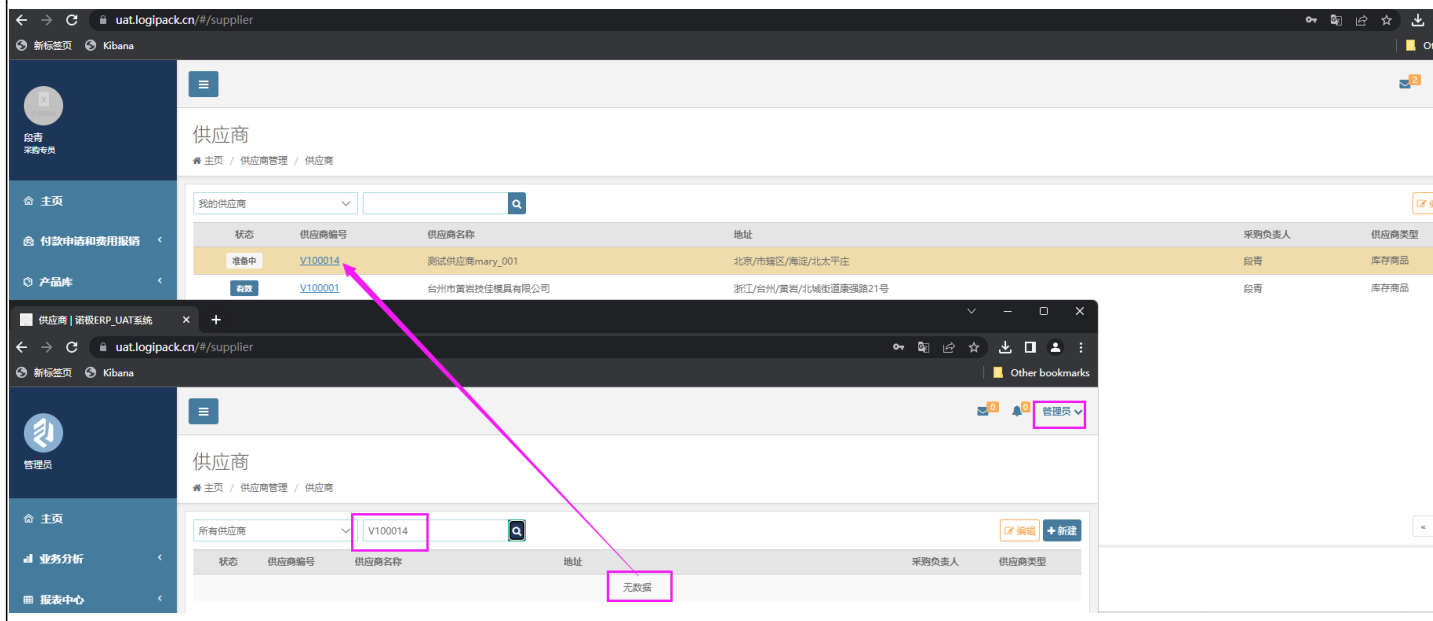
uat.logipack.cn/#/supplier

新标签页 Kibana

Ot

2

段青
采购专员

供应商

主页 / 供应商管理 / 供应商

主页

付款申请和费用报销

产品库

我的供应商

| 状态 | 供应商编号 | 供应商名称 | 地址 | 采购负责人 | 供应商类型 |
|---|---|---|---|---|---|
| 准备中 | V100014 | 测试供应商mary_001 | 北京/市辖区/海淀/北太平庄 | 段青 | 库存商品 |
| 有效 | V100001 | 台州市黄岩技佳模具有限公司 | 浙江/台州/黄岩/北城街道康强路21号 | 段青 | 库存商品 |

供应商 | 诺极ERP_UAT系统

uat.logipack.cn/#/supplier

新标签页 Kibana

Other bookmarks

0 0 管理员

管理员

供应商

主页 / 供应商管理 / 供应商

主页

业务分析

报表中心

所有供应商

V100014

编辑 + 新建

| 状态 | 供应商编号 | 供应商名称 | 地址 | 采购负责人 | 供应商类型 |
|---|---|---|---|---|---|

无数据